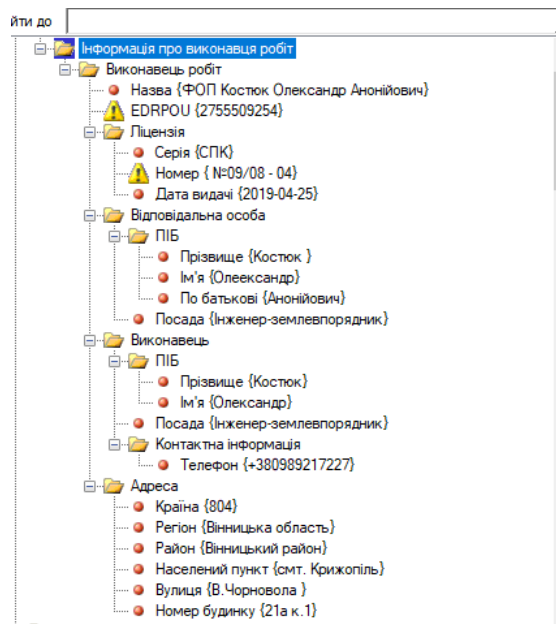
йти до

Інформація про виконавця робіт
Виконавець робіт
Назва {ФОП Костюк Олександр Анонійович}
EDRPOU {2755509254}
Ліцензія
Серія {СПК}
Номер { №09/08 - 04}
Дата видачі {2019-04-25}
Відповідальна особа
ПІБ
Прізвище {Костюк }
Ім'я {Олеександр}
По батькові {Анонійович}
Посада {Інженер-землевпорядник}
Виконавець
ПІБ
Прізвище {Костюк}
Ім'я {Олександр}
Посада {Інженер-землевпорядник}
Контактна інформація
Телефон {+380989217227}
Адреса
Країна {804}
Регіон {Вінницька область}
Район {Вінницький район}
Населений пункт {смт. Крижопіль}
Вулиця {В.Чорновола }
Номер будинку {21а к.1}